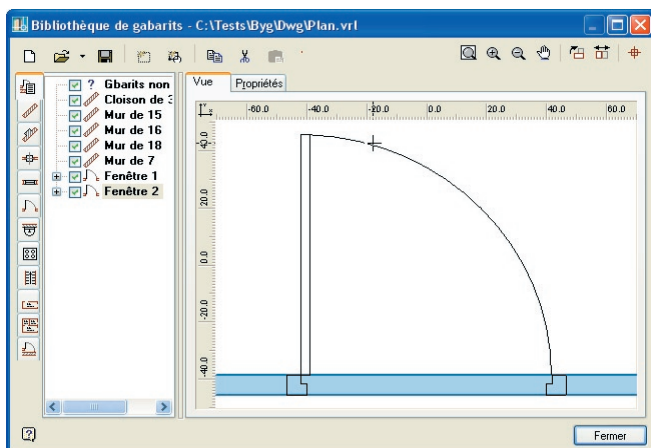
Bibliothèque de gabarits - C:\Tests\Byg\Dwg\Plan.vrl

? Gbarits non
Cloison de 3
Mur de 15
Mur de 16
Mur de 18
Mur de 7
Fenêtre 1
Fenêtre 2

Vue
Propriétés

-60.0
-40.0
-20.0
0.0
20.0
40.0
60.0

-0
20.0
0.0
-20.0
-40.0

Fermer